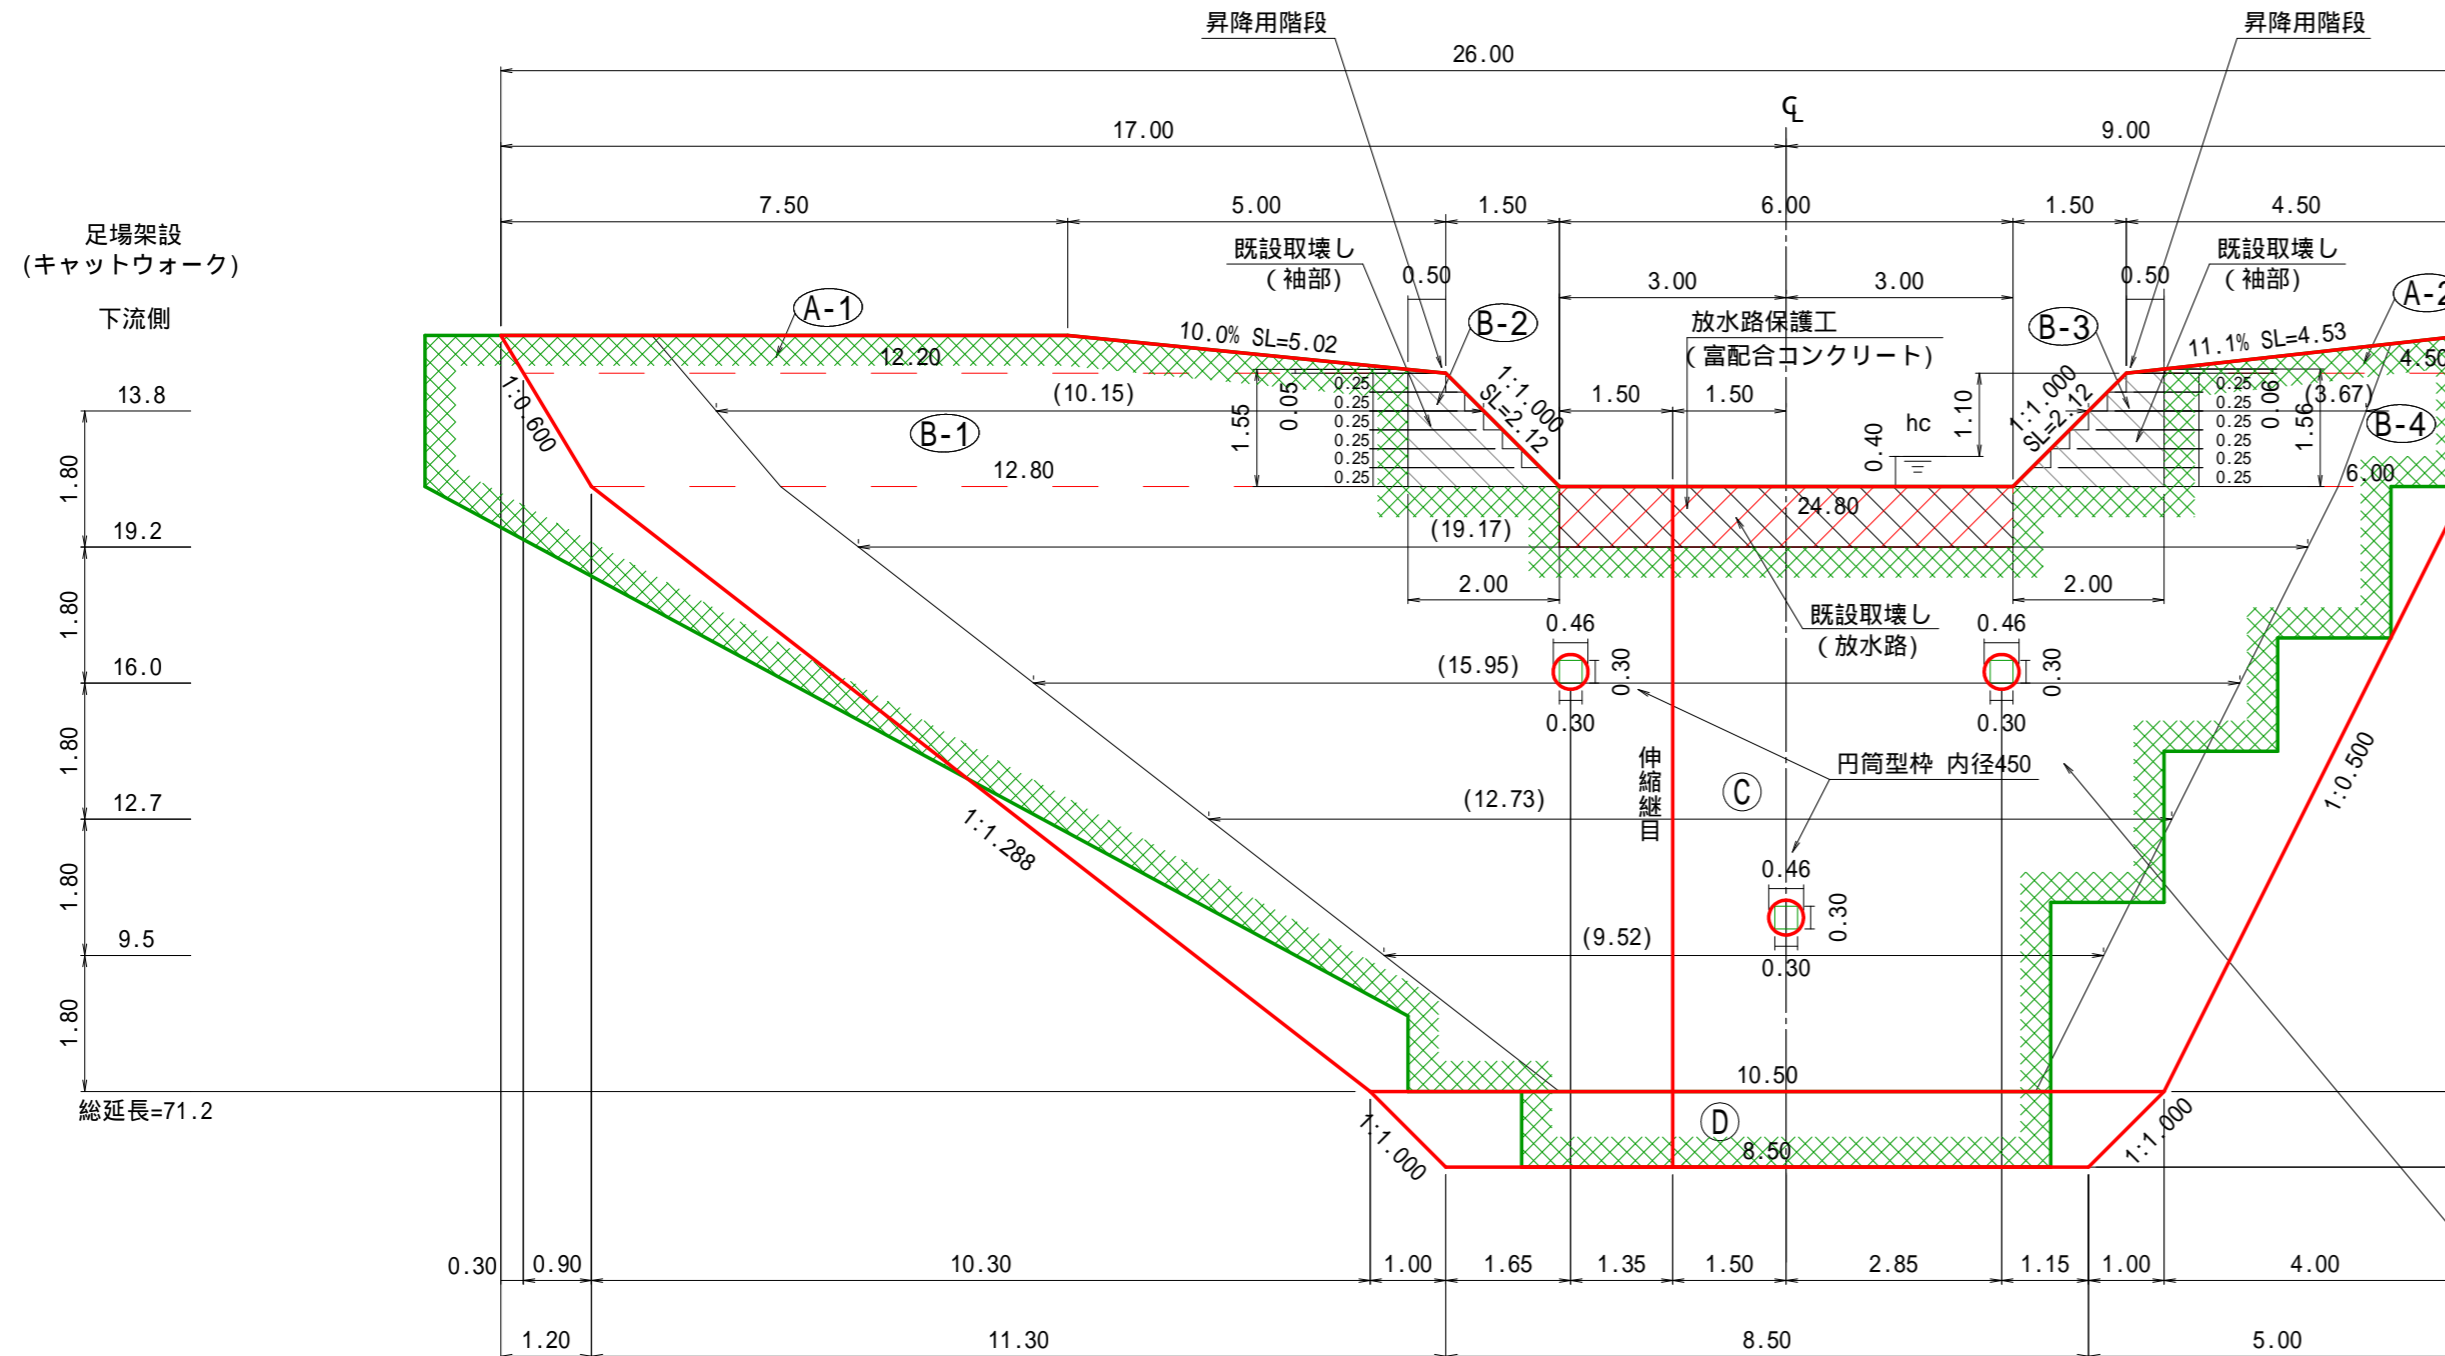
昇降用階段
昇降用階段
26.00
℄
17.00
9.00
7.50
5.00
1.50
6.00
1.50
4.50
足場架設
(キャットウォーク)
下流側
既設取壊し
(袖部)
0.50
3.00
3.00
0.50
既設取壊し
(袖部)
A-1
B-2
放水路保護工
(富配合コンクリート)
B-3
A-2
10.0% SL=5.02
11.1% SL=4.53
12.20
4.50
13.8
1:0.600
(10.15)
1:1.000
SL=2.12
1.50
1.50
1:1.000
SL=2.12
(3.67)
B-1
1.55
0.05
0.25
0.25
0.25
0.25
0.25
0.25
hc
1.10
0.40
0.25
0.25
0.25
0.25
0.25
0.25
0.06
1.56
B-4
1.80
12.80
6.00
19.2
24.80
(19.17)
1.80
2.00
2.00
0.46
既設取壊し
(放水路)
0.46
16.0
(15.95)
0.30
0.30
0.30
0.30
1.80
円筒型枠 内径450
伸縮継目
C
1:0.500
12.7
(12.73)
1:1.288
1.80
0.46
0.30
9.5
(9.52)
0.30
1.80
10.50
総延長=71.2
D
1:1.000
8.50
1:1.000
0.30
0.90
10.30
1.00
1.65
1.35
1.50
2.85
1.15
1.00
4.00
1.20
11.30
8.50
5.00